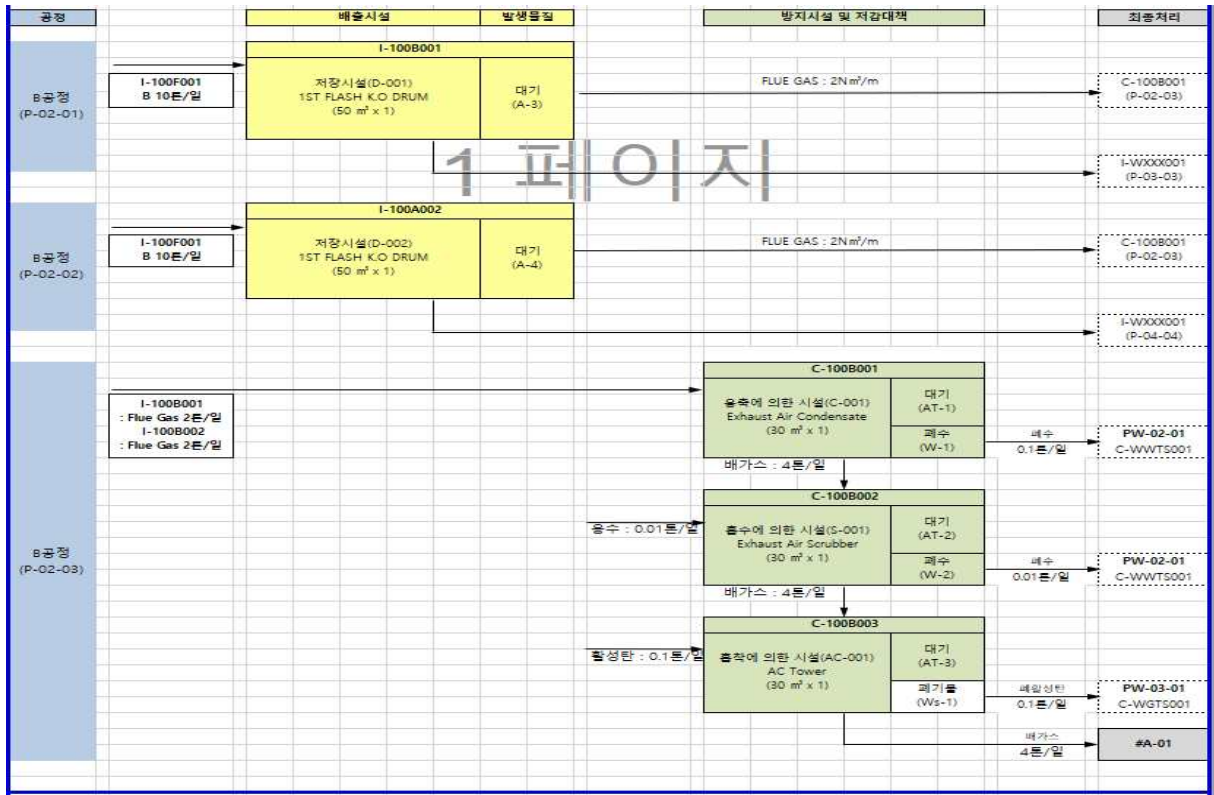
공정

배출시설 | 발생물질

방지시설 및 저감대책

최종처리

B공정
(P-02-01)

I-100F001
B 10톤/일

I-100B001

저장시설(D-001)
1ST FLASH K.O DRUM
(50 m³ x 1)

대기
(A-3)

FLUE GAS : 2N㎥/m

C-100B001
(P-02-03)

1 페이지

I-WXXX001
(P-03-03)

B공정
(P-02-02)

I-100F001
B 10톤/일

I-100A002

저장시설(D-002)
1ST FLASH K.O DRUM
(50 m³ x 1)

대기
(A-4)

FLUE GAS : 2N㎥/m

C-100B001
(P-02-03)

I-WXXX001
(P-04-04)

B공정
(P-02-03)

I-100B001
: Flue Gas 2톤/일
I-100B002
: Flue Gas 2톤/일

C-100B001

응축에 의한 시설(C-001)
Exhaust Air Condensate
(30 m³ x 1)

대기
(AT-1)

폐수
(W-1)

폐수
0.1톤/일

PW-02-01
C-WWTS001

배가스 : 4톤/일

C-100B002

용수 : 0.01톤/일

흡수에 의한 시설(S-001)
Exhaust Air Scrubber
(30 m³ x 1)

대기
(AT-2)

폐수
(W-2)

폐수
0.01톤/일

PW-02-01
C-WWTS001

배가스 : 4톤/일

C-100B003

활성탄 : 0.1톤/일

흡착에 의한 시설(AC-001)
AC Tower
(30 m³ x 1)

대기
(AT-3)

폐기물
(Ws-1)

폐활성탄
0.1톤/일

PW-03-01
C-WGTS001

배가스
4톤/일

#A-01